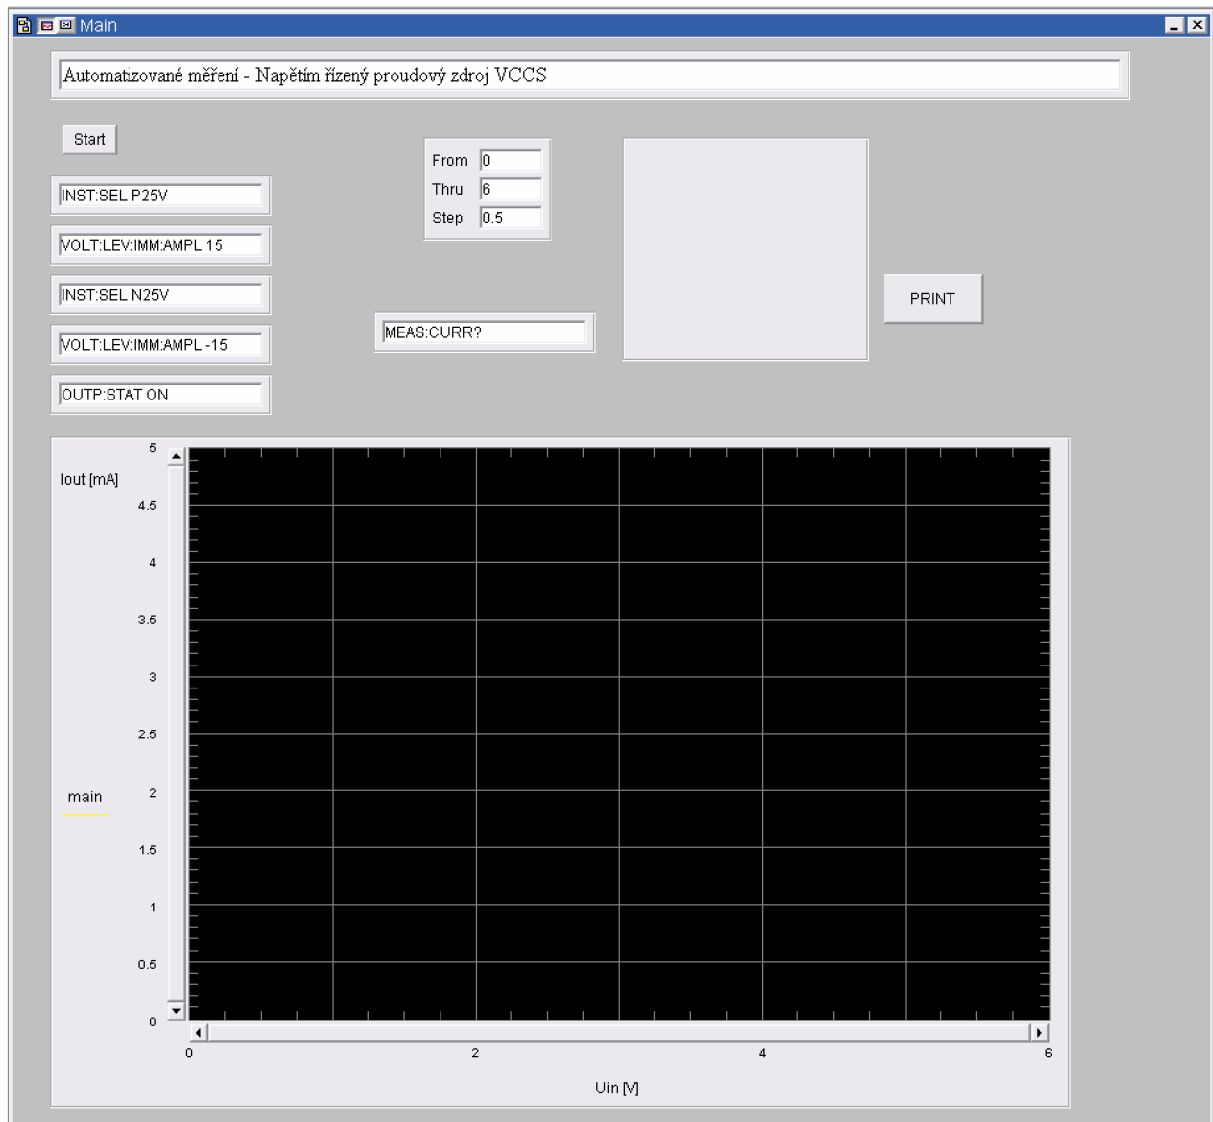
Main

Automatizované měření - Napětím řízený proudový zdroj VCCS

Start

From 0
Thru 6
Step 0.5

INST:SEL P25V

VOLT:LEV:IMM:AMPL 15

INST:SEL N25V

VOLT:LEV:IMM:AMPL -15

OUTP:STAT ON

MEAS:CURR?

PRINT

Iout [mA]

5
4.5
4
3.5
3
2.5
2
1.5
1
0.5
0

main

0
2
4
6

Uin [V]